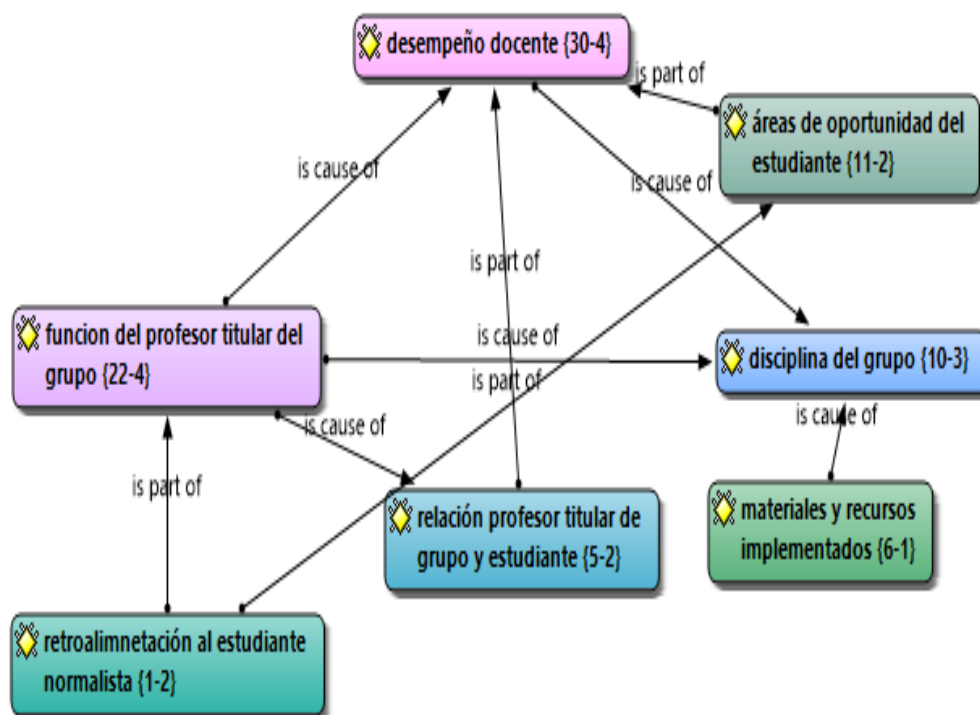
desempeño docente {30-4}

is part of

áreas de oportunidad del estudiante {11-2}

is cause of

is cause of

is part of

funcion del profesor titular del grupo {22-4}

is cause of

is part of

disciplina del grupo {10-3}

is cause of

is cause of

is part of

relación profesor titular de grupo y estudiante {5-2}

materiales y recursos implementados {6-1}

retroalimnetación al estudiante normalista {1-2}